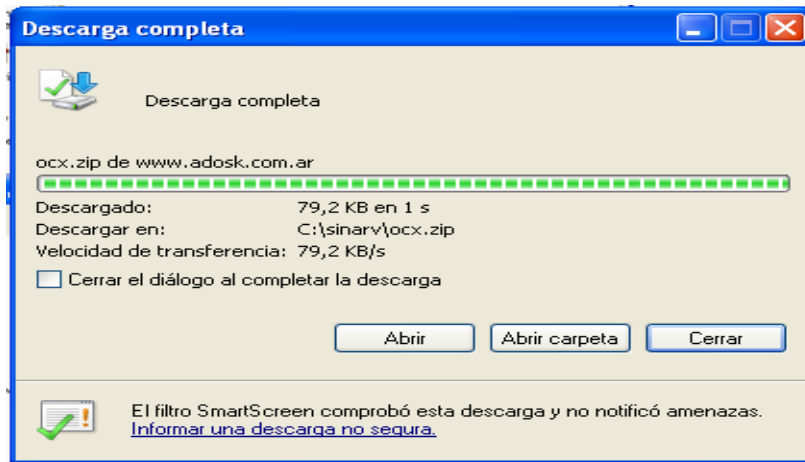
Descarga completa

Descarga completa

ocx.zip de www.adosk.com.ar

Descargado: 79,2 KB en 1 s
Descargar en: C:\sinarv\ocx.zip
Velocidad de transferencia: 79,2 KB/s

Cerrar el diálogo al completar la descarga

Abrir
Abrir carpeta
Cerrar

El filtro SmartScreen comprobó esta descarga y no notificó amenazas.
Informar una descarga no segura.